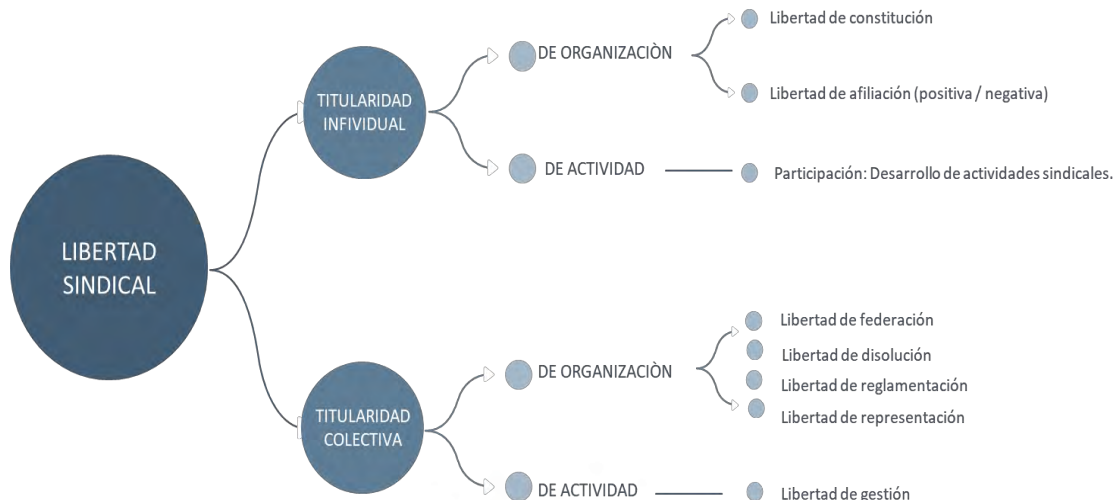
LIBERTAD SINDICAL

TITULARIDAD INFIVIDUAL

DE ORGANIZACIÒN

Libertad de constitución

Libertad de afiliación (positiva / negativa)

DE ACTIVIDAD

Participación: Desarrollo de actividades sindicales.

TITULARIDAD COLECTIVA

DE ORGANIZACIÒN

Libertad de federación

Libertad de disolución

Libertad de reglamentación

Libertad de representación

DE ACTIVIDAD

Libertad de gestión